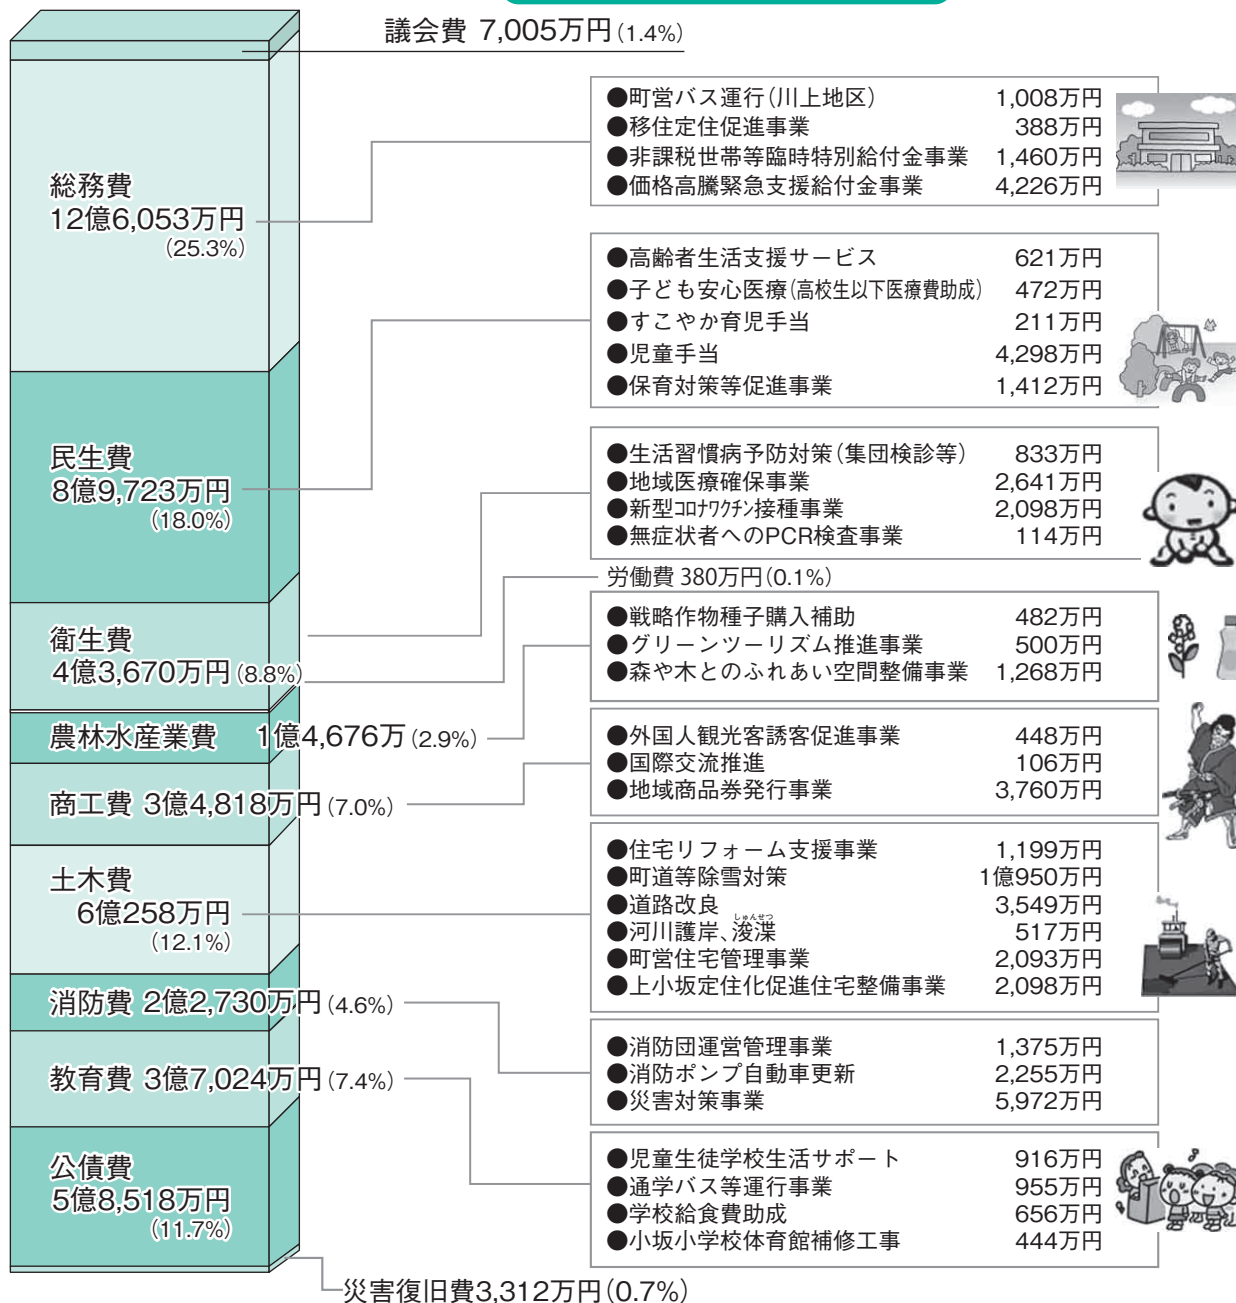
議会費 7,005万円(1.4%)

総務費
12億6,053万円
(25.3%)

●町営バス運行(川上地区) 1,008万円
●移住定住促進事業 388万円
●非課税世帯等臨時特別給付金事業 1,460万円
●価格高騰緊急支援給付金事業 4,226万円

●高齢者生活支援サービス 621万円
●子ども安心医療(高校生以下医療費助成) 472万円
●すこやか育児手当 211万円
●児童手当 4,298万円
●保育対策等促進事業 1,412万円

民生費
8億9,723万円
(18.0%)

●生活習慣病予防対策(集団検診等) 833万円
●地域医療確保事業 2,641万円
●新型コロナワクチン接種事業 2,098万円
●無症状者へのPCR検査事業 114万円

労働費 380万円(0.1%)

衛生費
4億3,670万円(8.8%)

●戦略作物種子購入補助 482万円
●グリーンツーリズム推進事業 500万円
●森や木とのふれあい空間整備事業 1,268万円

農林水産業費 1億4,676万(2.9%)

●外国人観光客誘客促進事業 448万円
●国際交流推進 106万円
●地域商品券発行事業 3,760万円

商工費 3億4,818万円(7.0%)

土木費
6億258万円
(12.1%)

●住宅リフォーム支援事業 1,199万円
●町道等除雪対策 1億950万円
●道路改良 3,549万円
●河川護岸、浚渫(しゅんせつ) 517万円
●町営住宅管理事業 2,093万円
●上小坂定住化促進住宅整備事業 2,098万円

消防費 2億2,730万円(4.6%)

●消防団運営管理事業 1,375万円
●消防ポンプ自動車更新 2,255万円
●災害対策事業 5,972万円

教育費 3億7,024万円(7.4%)

●児童生徒学校生活サポート 916万円
●通学バス等運行事業 955万円
●学校給食費助成 656万円
●小坂小学校体育館補修工事 444万円

公債費
5億8,518万円
(11.7%)

災害復旧費3,312万円(0.7%)